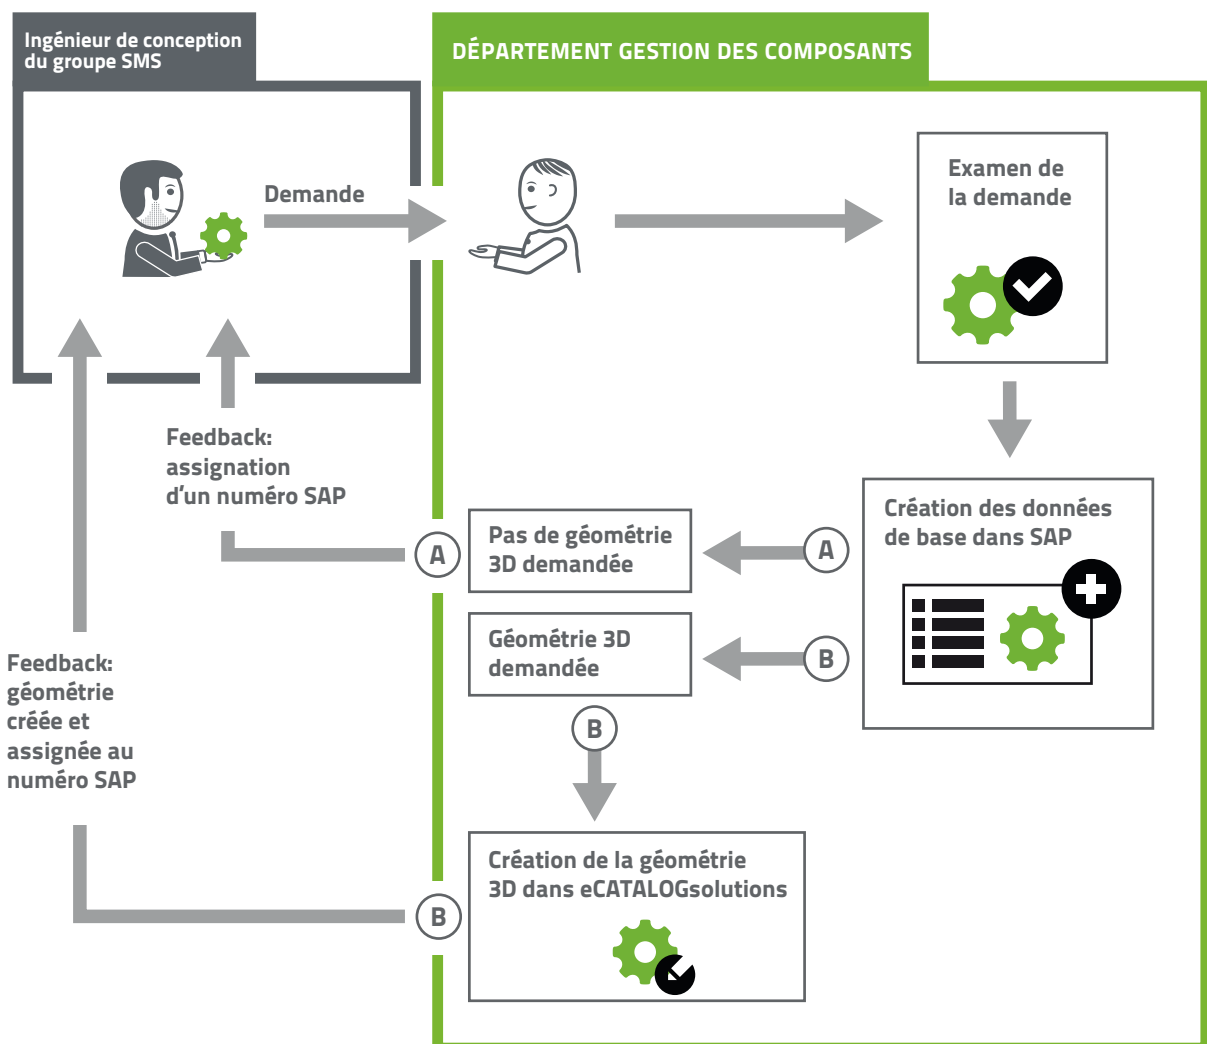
Ingénieur de conception du groupe SMS

DÉPARTEMENT GESTION DES COMPOSANTS

Demande

Examen de la demande

Feedback: assignation d'un numéro SAP

Création des données de base dans SAP

A

Pas de géométrie 3D demandée

A

Géométrie 3D demandée

B

Feedback: géométrie créée et assignée au numéro SAP

B

Création de la géométrie 3D dans eCATALOGsolutions

B